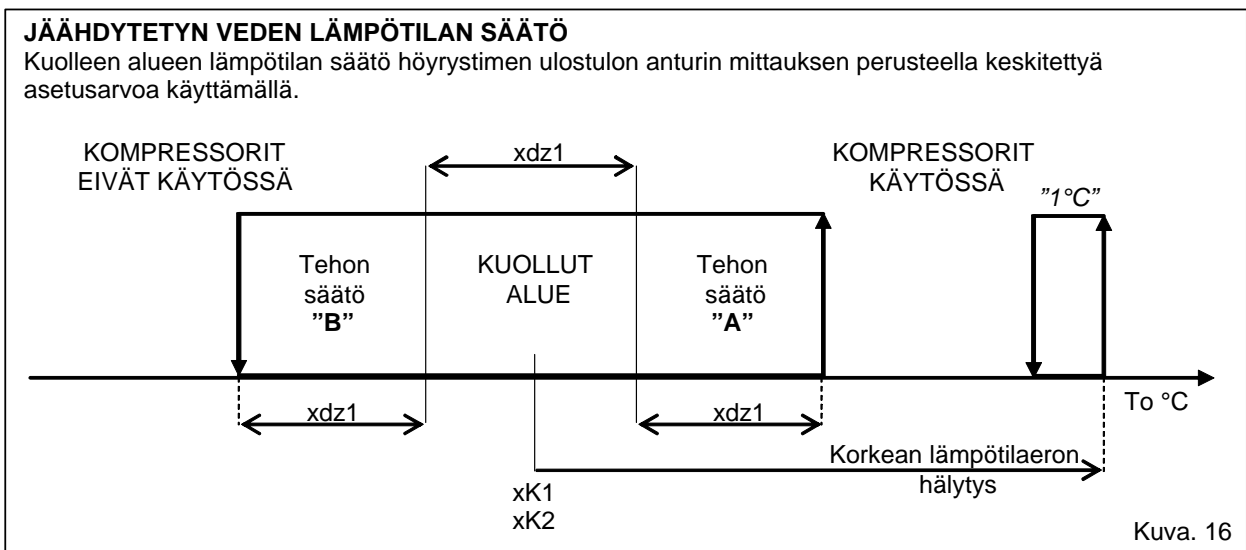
**JÄÄHDYTETYN VEDEN LÄMPÖTILAN SÄÄTÖ**
Kuolleen alueen lämpötilan säätö höyrystimen ulostulon anturin mittauksen perusteella keskitettyä asetusarvoa käyttämällä.

KOMPRESSORIT EIVÄT KÄYTÖSSÄ

xdz1

KOMPRESSORIT KÄYTÖSSÄ

"1°C"

Tehon säätö **"B"**

KUOLLUT ALUE

Tehon säätö **"A"**

xdz1

xdz1

To °C

Korkean lämpötilaeron hälytys

xK1
xK2

Kuva. 16